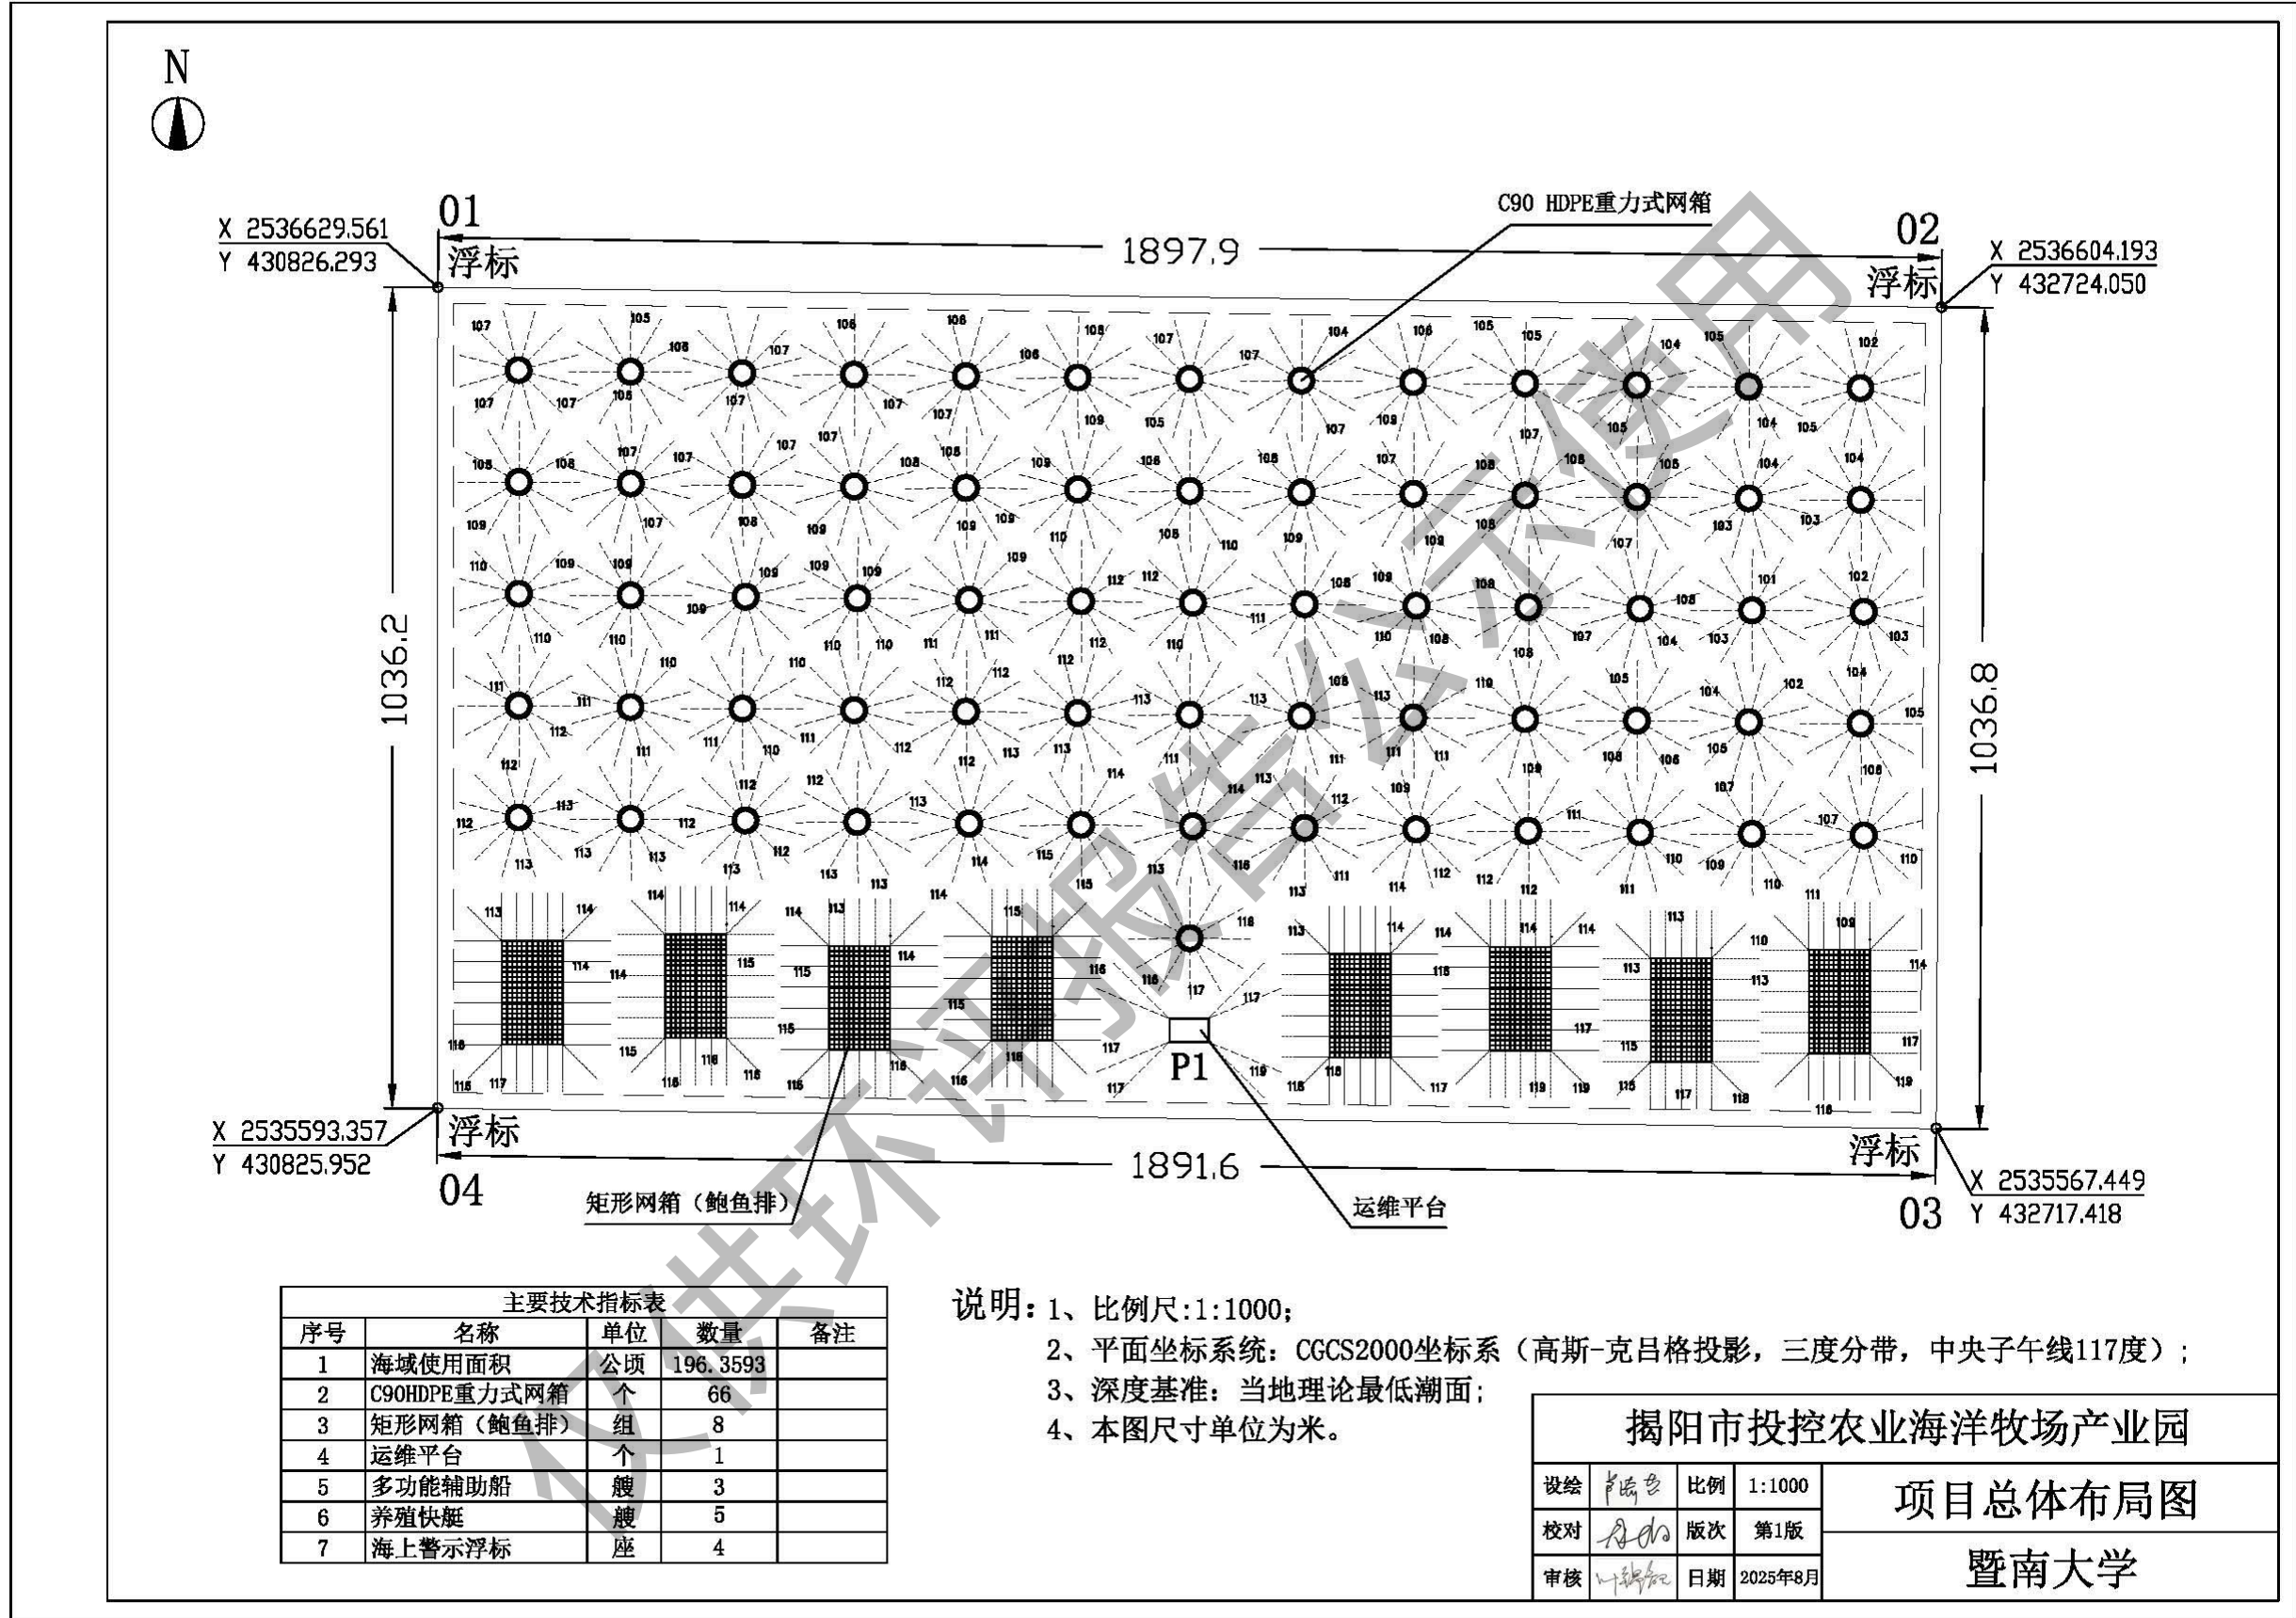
N

01
X 2536629.561
Y 430826.293
浮标

1897.9

C90 HDPE重力式网箱

02
X 2536604.193
Y 432724.050
浮标

1036.2

1036.8

P1

X 2535593.357
Y 430825.952
浮标
04

1891.6

浮标
X 2535567.449
Y 432717.418
03

矩形网箱（鲍鱼排）

运维平台

仅供环评报告公示使用

| 主要技术指标表 | | | | |
|---|---|---|---|---|
| 序号 | 名称 | 单位 | 数量 | 备注 |
| 1 | 海域使用面积 | 公顷 | 196.3593 | |
| 2 | C90HDPE重力式网箱 | 个 | 66 | |
| 3 | 矩形网箱（鲍鱼排） | 组 | 8 | |
| 4 | 运维平台 | 个 | 1 | |
| 5 | 多功能辅助船 | 艘 | 3 | |
| 6 | 养殖快艇 | 艘 | 5 | |
| 7 | 海上警示浮标 | 座 | 4 | |

说明：1、比例尺:1:1000;
2、平面坐标系统：CGCS2000坐标系（高斯-克吕格投影，三度分带，中央子午线117度）;
3、深度基准：当地理论最低潮面;
4、本图尺寸单位为米。

揭阳市投控农业海洋牧场产业园

| 设绘 | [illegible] | 比例 | 1:1000 | 项目总体布局图 |
|---|---|---|---|---|
| 校对 | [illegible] | 版次 | 第1版 | |
| 审核 | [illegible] | 日期 | 2025年8月 | 暨南大学 |